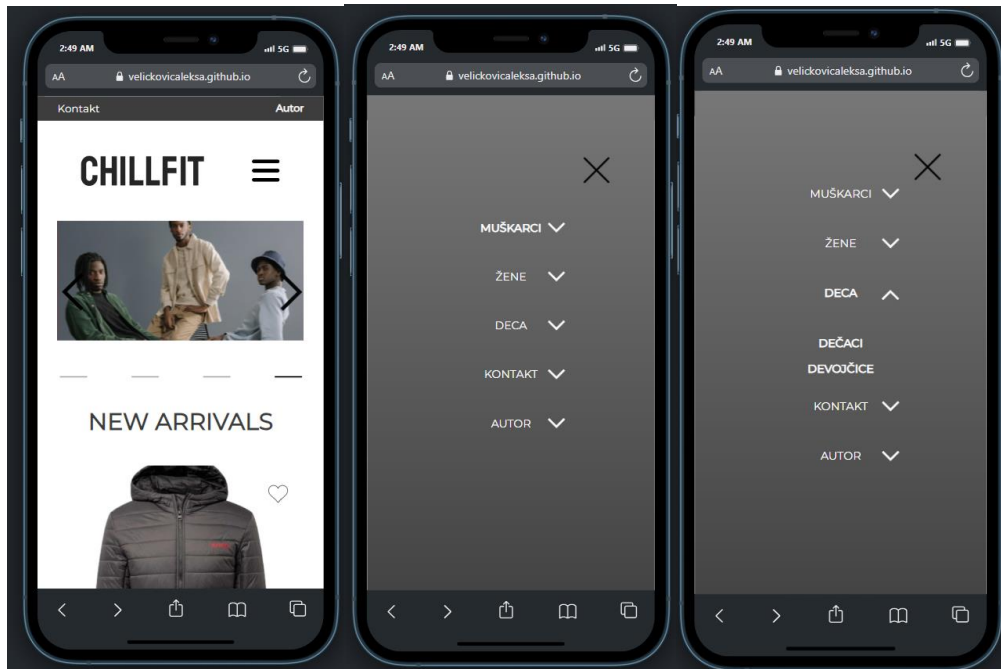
2:49 AM
5G
AA velickovicaleksa.github.io
Kontakt
Autor
CHILLFIT
NEW ARRIVALS

2:49 AM
5G
AA velickovicaleksa.github.io
MUŠKARCI
ŽENE
DECA
KONTAKT
AUTOR

2:49 AM
5G
AA velickovicaleksa.github.io
MUŠKARCI
ŽENE
DECA
DEČACI
DEVOJČICE
KONTAKT
AUTOR